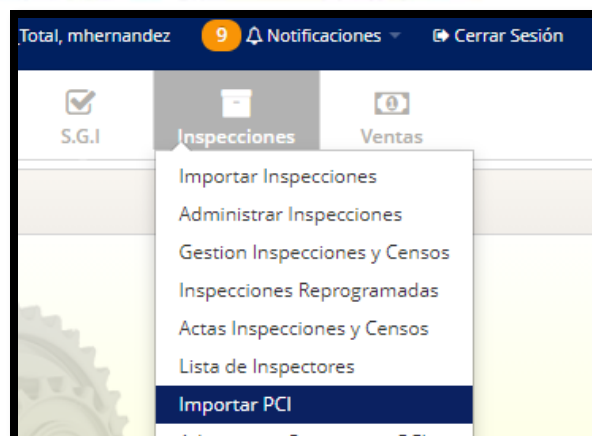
Total, mhernandez 9 Notificaciones Cerrar Sesión

S.G.I Inspecciones Ventas

Importar Inspecciones
Administrar Inspecciones
Gestion Inspecciones y Censos
Inspecciones Reprogramadas
Actas Inspecciones y Censos
Lista de Inspectores
Importar PCI
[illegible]